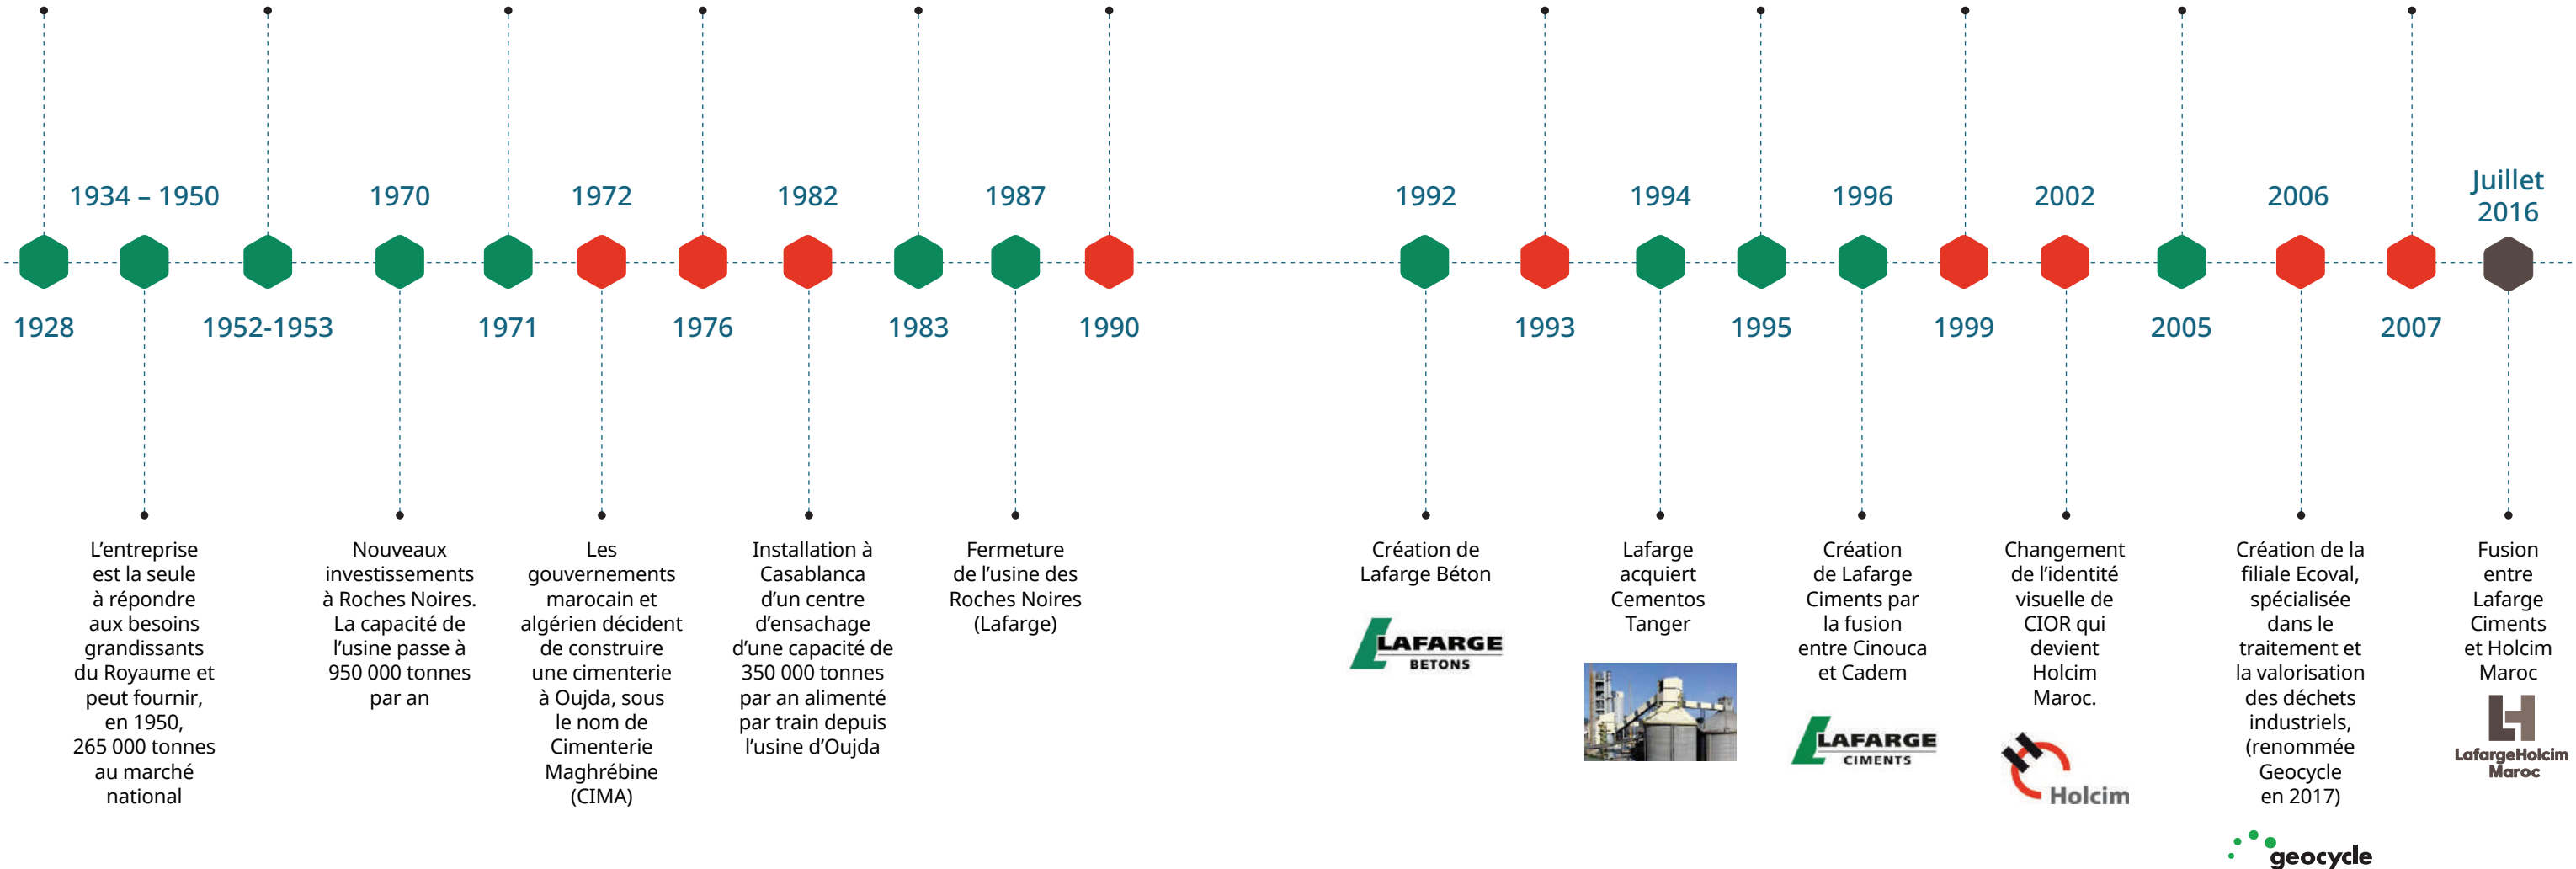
1934 – 1950

1970

1972

1982

1987

1992

1994

1996

2002

2006

Juillet 2016

1928

1952-1953

1971

1976

1983

1990

1993

1995

1999

2005

2007

L'entreprise est la seule à répondre aux besoins grandissants du Royaume et peut fournir, en 1950, 265 000 tonnes au marché national

Nouveaux investissements à Roches Noires. La capacité de l'usine passe à 950 000 tonnes par an

Les gouvernements marocain et algérien décident de construire une cimenterie à Oujda, sous le nom de Cimenterie Maghrébine (CIMA)

Installation à Casablanca d'un centre d'ensachage d'une capacité de 350 000 tonnes par an alimenté par train depuis l'usine d'Oujda

Fermeture de l'usine des Roches Noires (Lafarge)

Création de Lafarge Béton

LAFARGE BETONS

Lafarge acquiert Cementos Tanger

Création de Lafarge Ciments par la fusion entre Cinouca et Cadem

LAFARGE CIMENTS

Changement de l'identité visuelle de CIOR qui devient Holcim Maroc.

Holcim

Création de la filiale Ecoval, spécialisée dans le traitement et la valorisation des déchets industriels, (renommée Geocycle en 2017)

geocycle

Fusion entre Lafarge Ciments et Holcim Maroc

LafargeHolcim Maroc